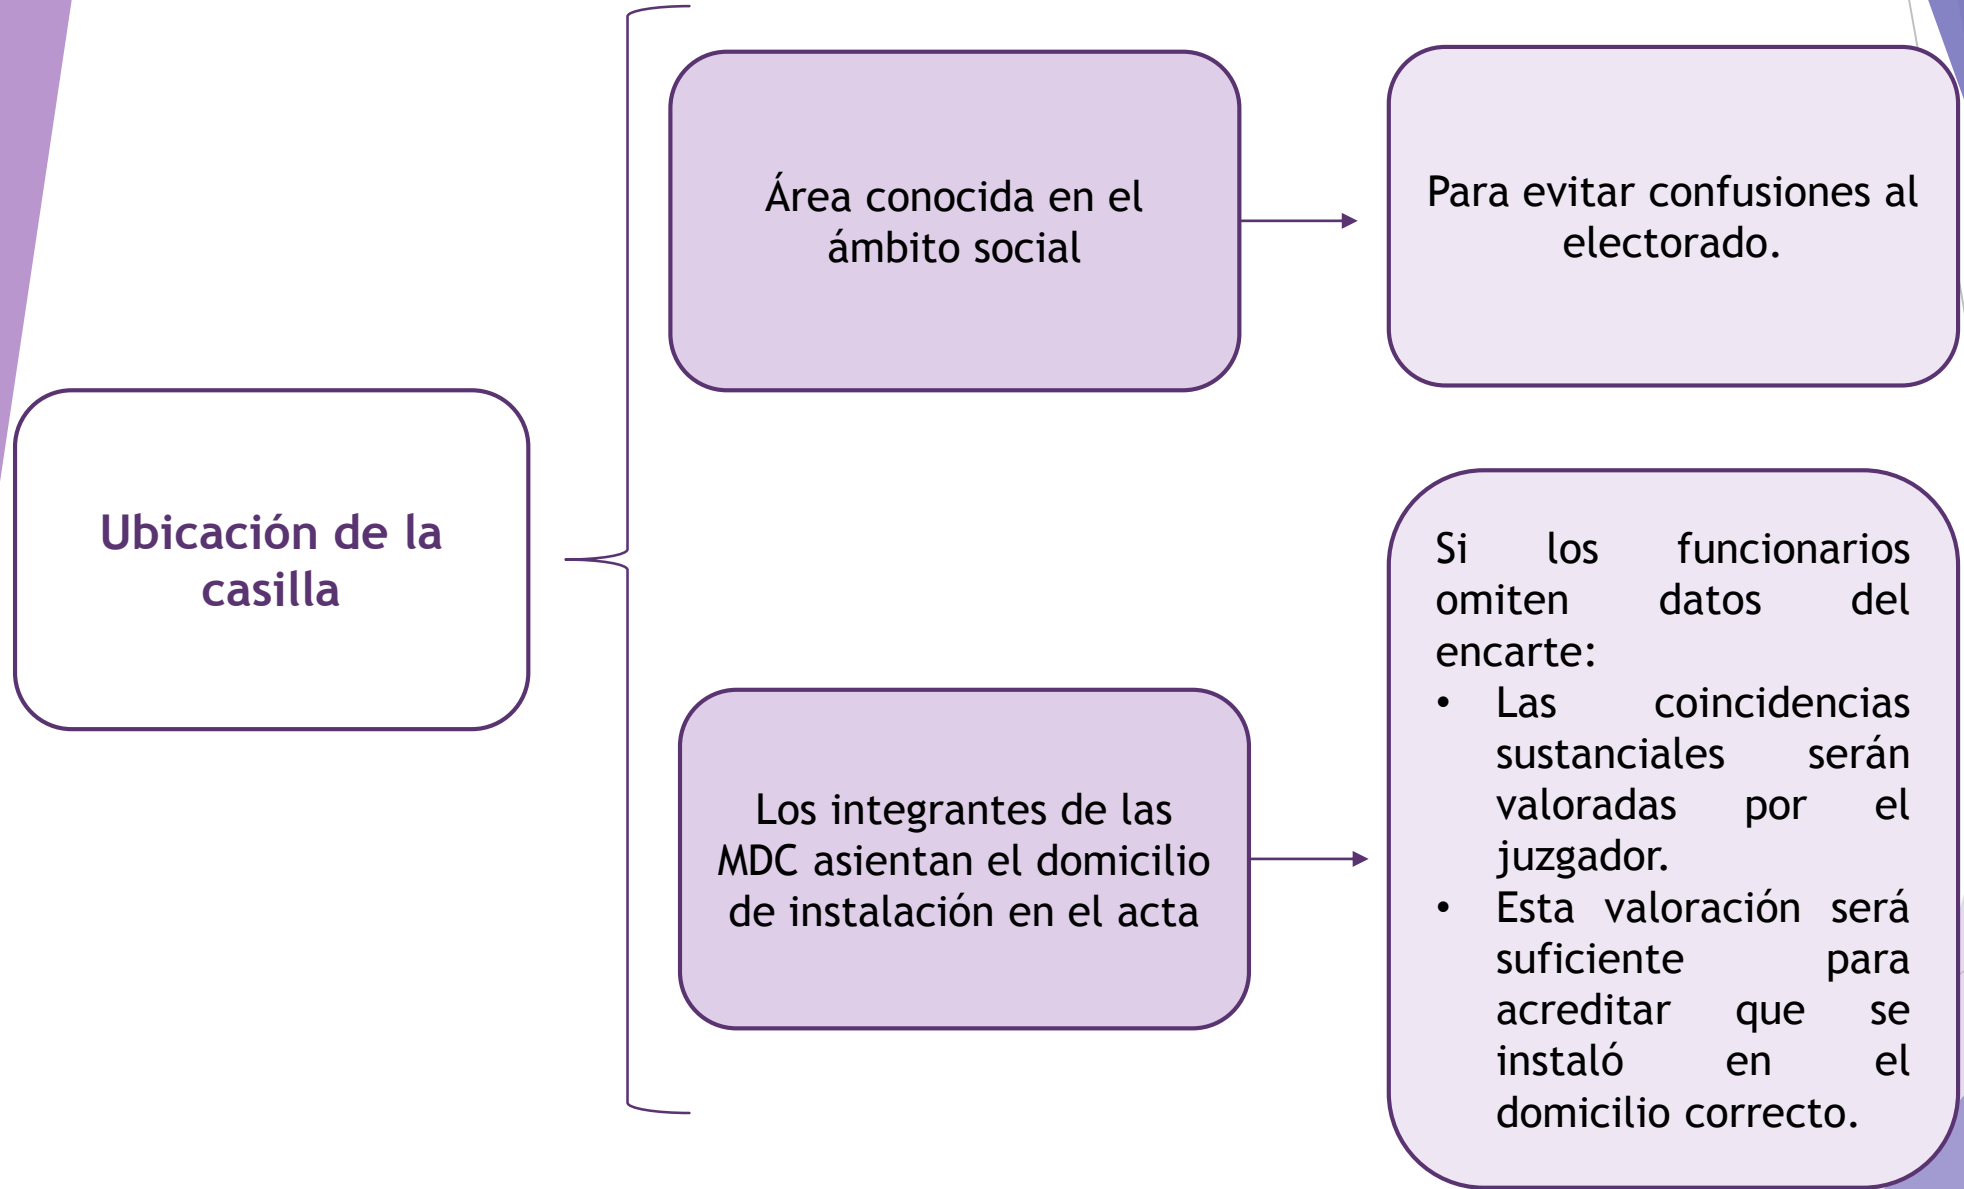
Ubicación de la casilla

Área conocida en el ámbito social

Para evitar confusiones al electorado.

Los integrantes de las MDC asientan el domicilio de instalación en el acta

Si los funcionarios omiten datos del encarte:

- Las coincidencias sustanciales serán valoradas por el juzgador.
- Esta valoración será suficiente para acreditar que se instaló en el domicilio correcto.